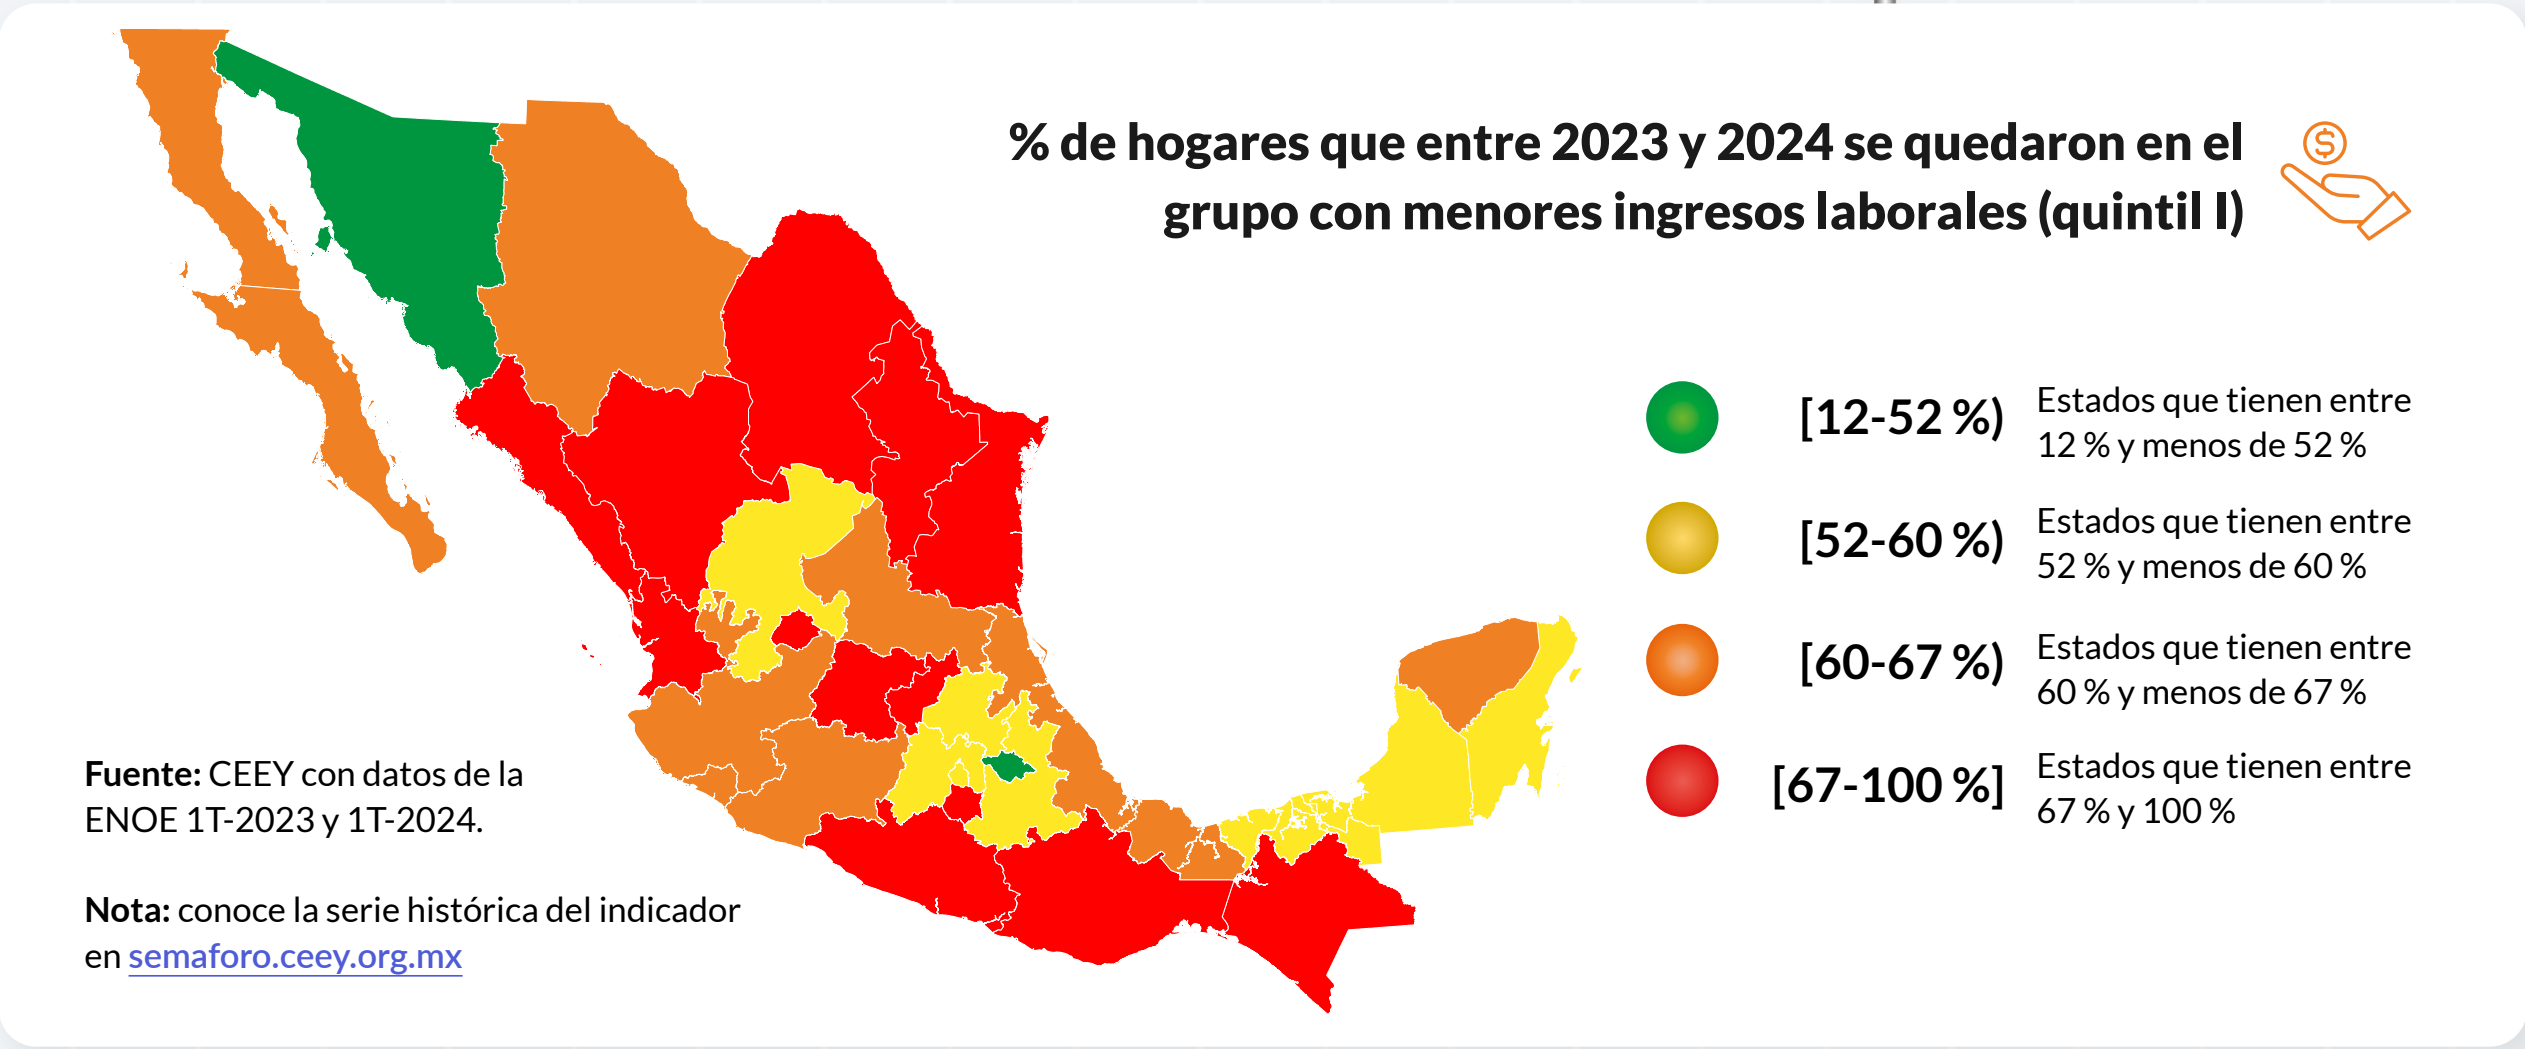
% de hogares que entre 2023 y 2024 se quedaron en el grupo con menores ingresos laborales (quintil I)

[12-52 %) Estados que tienen entre 12 % y menos de 52 %

[52-60 %) Estados que tienen entre 52 % y menos de 60 %

[60-67 %) Estados que tienen entre 60 % y menos de 67 %

[67-100 %] Estados que tienen entre 67 % y 100 %

**Fuente:** CEEY con datos de la ENOE 1T-2023 y 1T-2024.

**Nota:** conoce la serie histórica del indicador en semaforo.ceey.org.mx